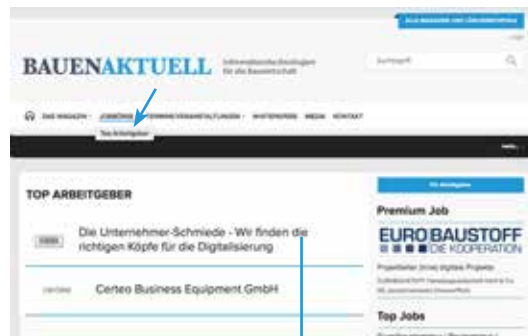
BAUENAKTUELL

DAS MAGAZIN · JOBBÖRSE · TERMINE/VERANSTALTUNGEN · WHITEPAPERS · MEDIA · KONTAKT

Top Arbeitgeber

TOP ARBEITGEBER

Die Unternehmer-Schmiede - Wir finden die richtigen Köpfe für die Digitalisierung

Certeo Business Equipment GmbH

Premium Job

EURO BAUSTOFF
DIE KOOPERATION

Top Jobs